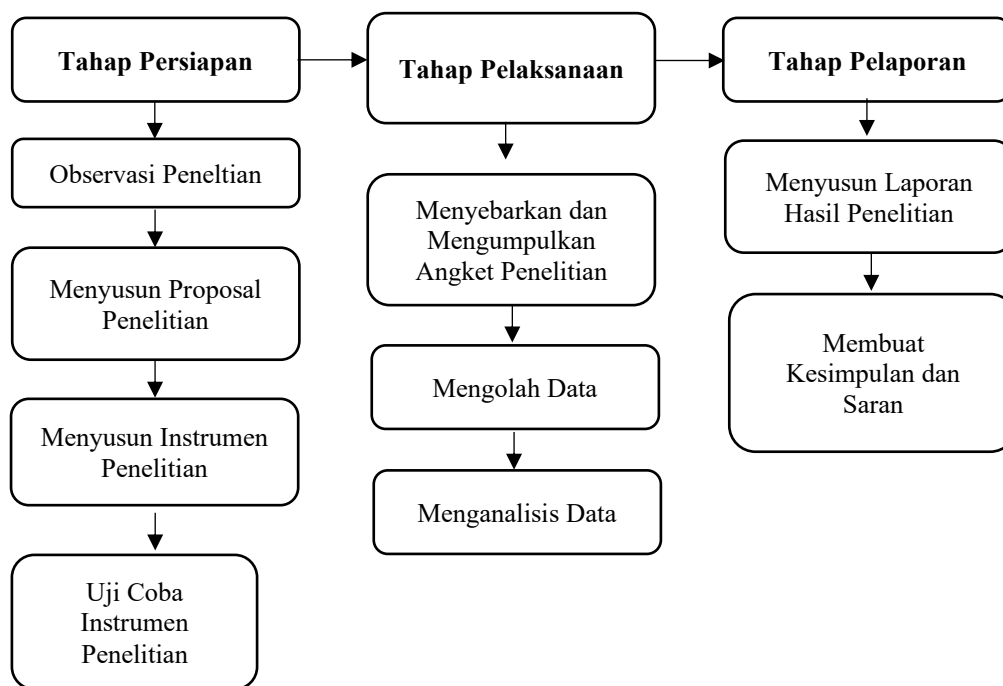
Tahap Persiapan

Observasi Peneltian

Menyusun Proposal Penelitian

Menyusun Instrumen Penelitian

Uji Coba Instrumen Penelitian

Tahap Pelaksanaan

Menyebarkan dan Mengumpulkan Angket Penelitian

Mengolah Data

Menganalisis Data

Tahap Pelaporan

Menyusun Laporan Hasil Penelitian

Membuat Kesimpulan dan Saran